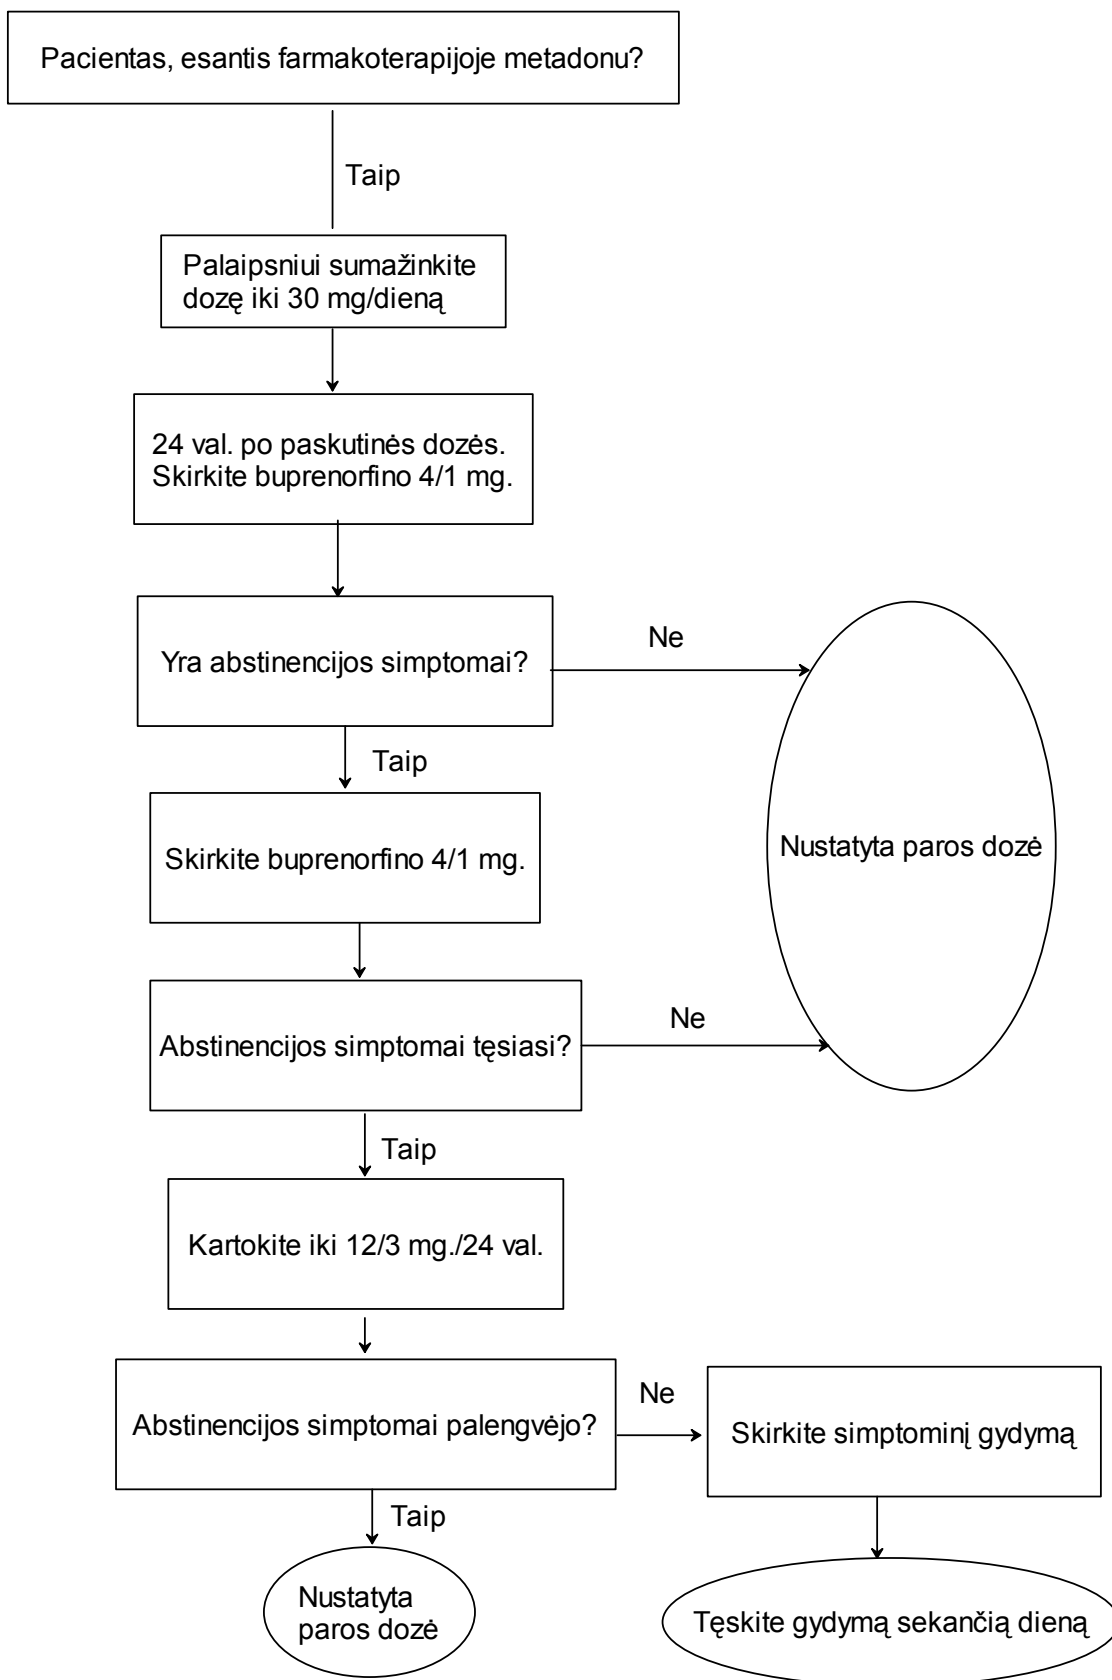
Pacientas, esantis farmakoterapijoje metadonu?

Taip

Palaipsniui sumažinkite dozę iki 30 mg/dieną

24 val. po paskutinės dozės. Skirkite buprenorfino 4/1 mg.

Yra abstinencijos simptomai?

Ne

Nustatyta paros dozė

Taip

Skirkite buprenorfino 4/1 mg.

Abstinencijos simptomai tęsiasi?

Ne

Taip

Kartokite iki 12/3 mg./24 val.

Abstinencijos simptomai palengvėjo?

Ne

Skirkite simptominį gydymą

Taip

Nustatyta paros dozė

Tęskite gydymą sekančią dieną